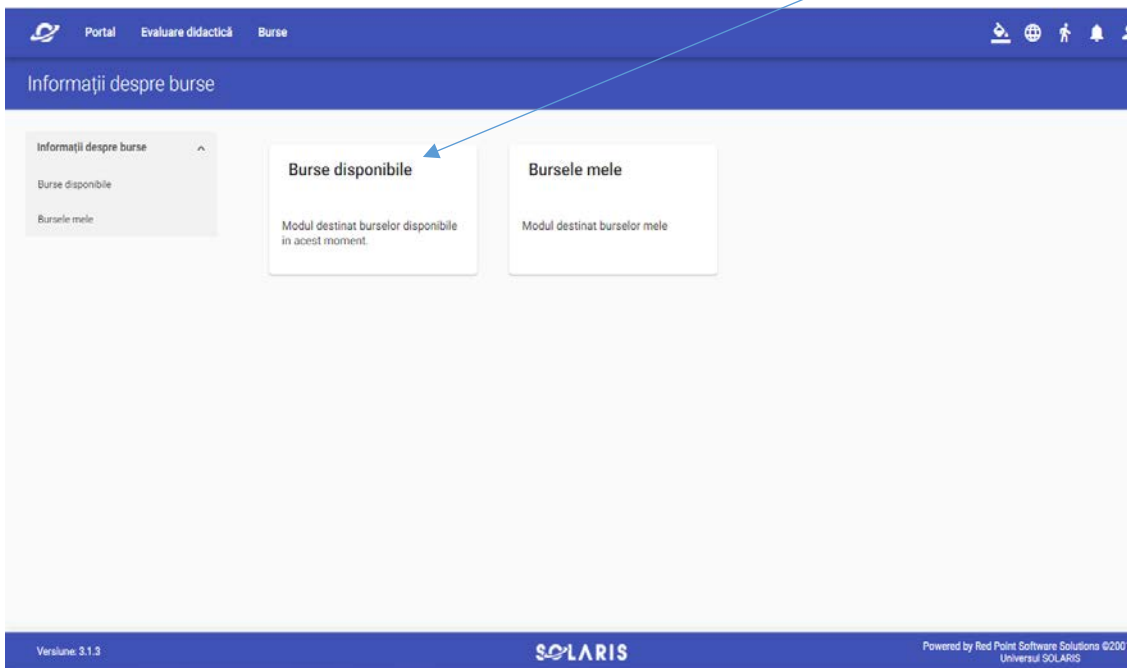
Portal Evaluare didactică Burse

Informații despre burse

Informații despre burse

Burse disponibile

Bursele mele

Burse disponibile

Modul destinat burselor disponibile in acest moment.

Bursele mele

Modul destinat burselor mele

Versiune: 3.1.3

SOLARIS

Powered by Red Point Software Solutions ©200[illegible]
Universul SOLARIS